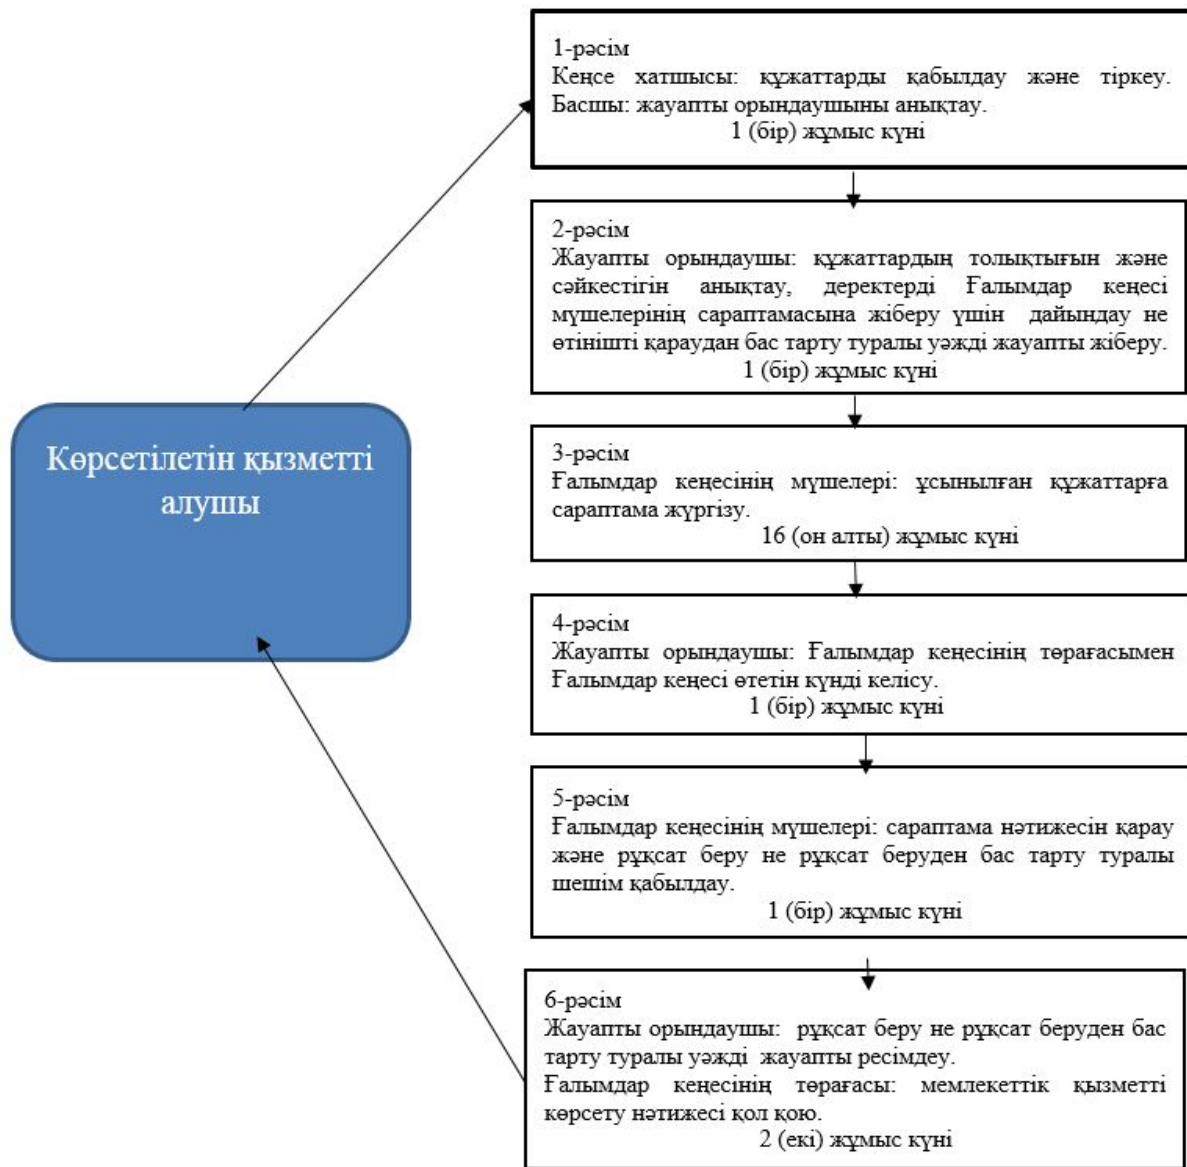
Көрсетілетін қызметті алушы

1-рәсім
Кеңсе хатшысы: құжаттарды қабылдау және тіркеу. Басшы: жауапты орындаушыны анықтау.
1 (бір) жұмыс күні

2-рәсім
Жауапты орындаушы: құжаттардың толықтығын және сәйкестігін анықтау, деректерді Ғалымдар кеңесі мүшелерінің сараптамасына жіберу үшін дайындау не өтінішті қараудан бас тарту туралы уәжді жауапты жіберу.
1 (бір) жұмыс күні

3-рәсім
Ғалымдар кеңесінің мүшелері: ұсынылған құжаттарға сараптама жүргізу.
16 (он алты) жұмыс күні

4-рәсім
Жауапты орындаушы: Ғалымдар кеңесінің төрағасымен Ғалымдар кеңесі өтетін күнді келісу.
1 (бір) жұмыс күні

5-рәсім
Ғалымдар кеңесінің мүшелері: сараптама нәтижесін қарау және рұқсат беру не рұқсат беруден бас тарту туралы шешім қабылдау.
1 (бір) жұмыс күні

6-рәсім
Жауапты орындаушы: рұқсат беру не рұқсат беруден бас тарту туралы уәжді жауапты ресімдеу.
Ғалымдар кеңесінің төрағасы: мемлекеттік қызметті көрсету нәтижесі қол қою.
2 (екі) жұмыс күні